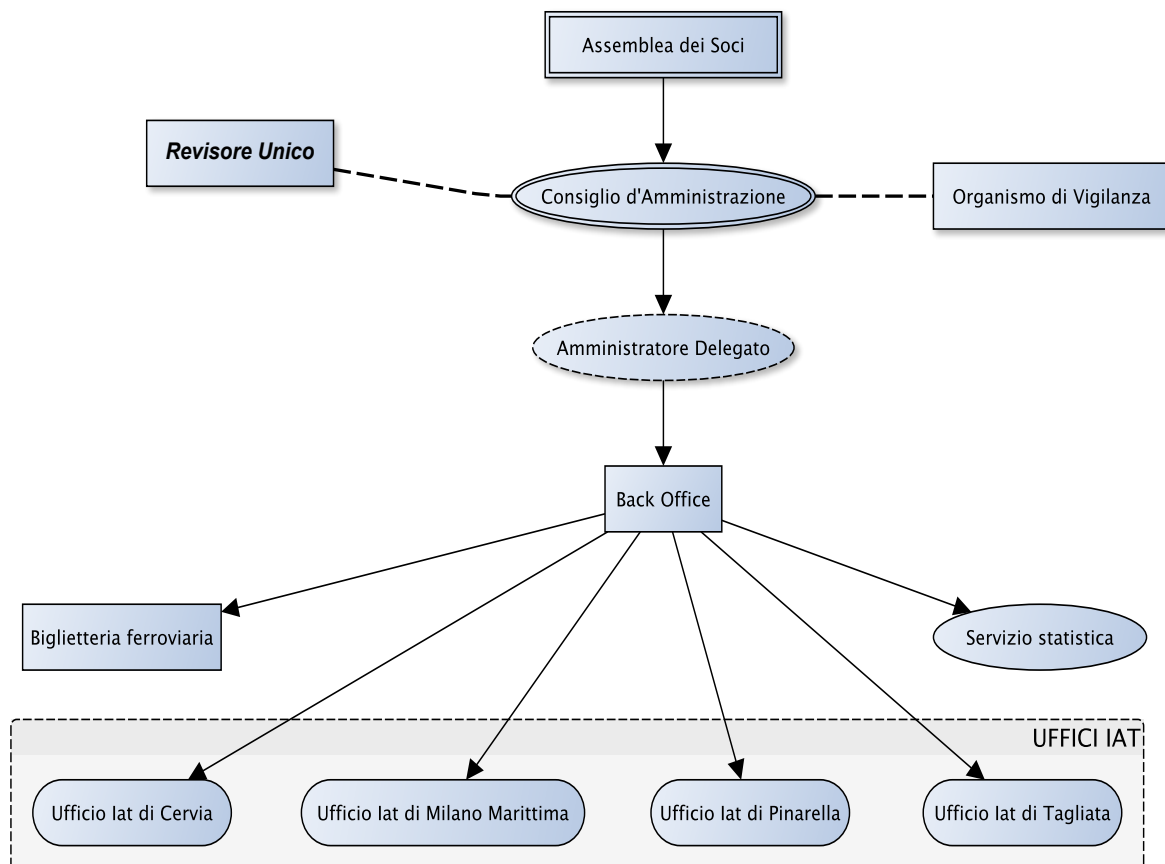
Assemblea dei Soci

Revisore Unico

Consiglio d'Amministrazione

Organismo di Vigilanza

Amministratore Delegato

Back Office

Biglietteria ferroviaria

Servizio statistica

UFFICI IAT

Ufficio Iat di Cervia

Ufficio Iat di Milano Marittima

Ufficio Iat di Pinarella

Ufficio Iat di Tagliata